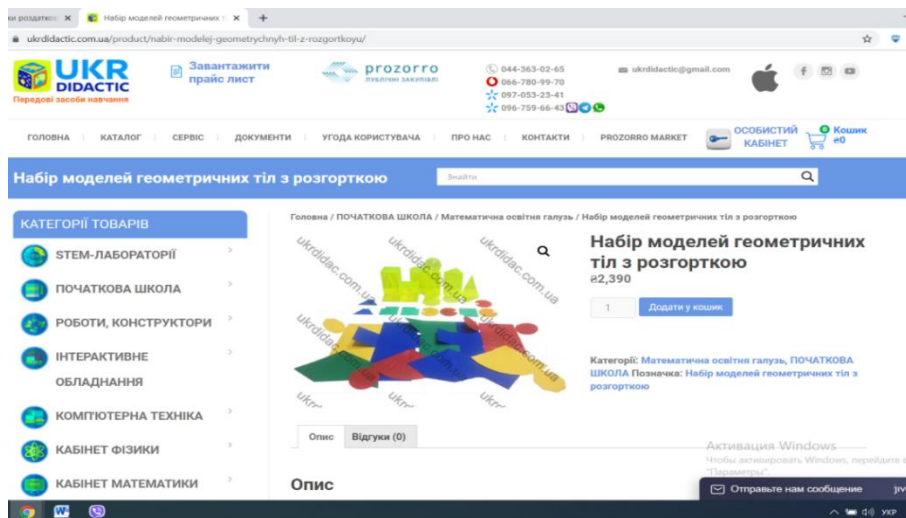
ки розгорткою ×
Набір моделей геометричних ×
+
ukrdidactic.com.ua/product/nabir-modelej-geometrychnyh-til-z-rozgortkoyu/

UKR DIDACTIC
Передові засоби навчання

Завантажити прайс лист

prozorro
публічні закупівлі

044-363-02-65
066-780-99-70
097-053-23-41
096-759-66-43

ukrdidactic@gmail.com

ГОЛОВНА
КАТАЛОГ
СЕРВІС
ДОКУМЕНТИ
УГОДА КОРИСТУВАЧА
ПРО НАС
КОНТАКТИ
PROZORRO MARKET
ОСОБИСТИЙ КАБІНЕТ
0 Кошик ₴0

Набір моделей геометричних тіл з розгорткою

Знайти

КАТЕГОРІЇ ТОВАРІВ
STEM-ЛАБОРАТОРІЇ
ПОЧАТКОВА ШКОЛА
РОБОТИ, КОНСТРУКТОРИ
ІНТЕРАКТИВНЕ ОБЛАДНАННЯ
КОМП'ЮТЕРНА ТЕХНІКА
КАБІНЕТ ФІЗИКИ
КАБІНЕТ МАТЕМАТИКИ

Головна / ПОЧАТКОВА ШКОЛА / Математична освітня галузь / Набір моделей геометричних тіл з розгорткою

ukrdidac.com.ua
ukrdidac.com.ua
ukrdidac.com.ua
ukrdidac.com.ua
ukrdidac.com.ua
ukrdidac.com.ua

Набір моделей геометричних тіл з розгорткою
₴2,390

1
Додати у кошик

Категорії: Математична освітня галузь, ПОЧАТКОВА ШКОЛА Позначка: Набір моделей геометричних тіл з розгорткою

Опис
Відгуки (0)

Опис

Активация Windows
Чтобы активировать Windows, перейдите в "Параметры".

Отправьте нам сообщение

УКР